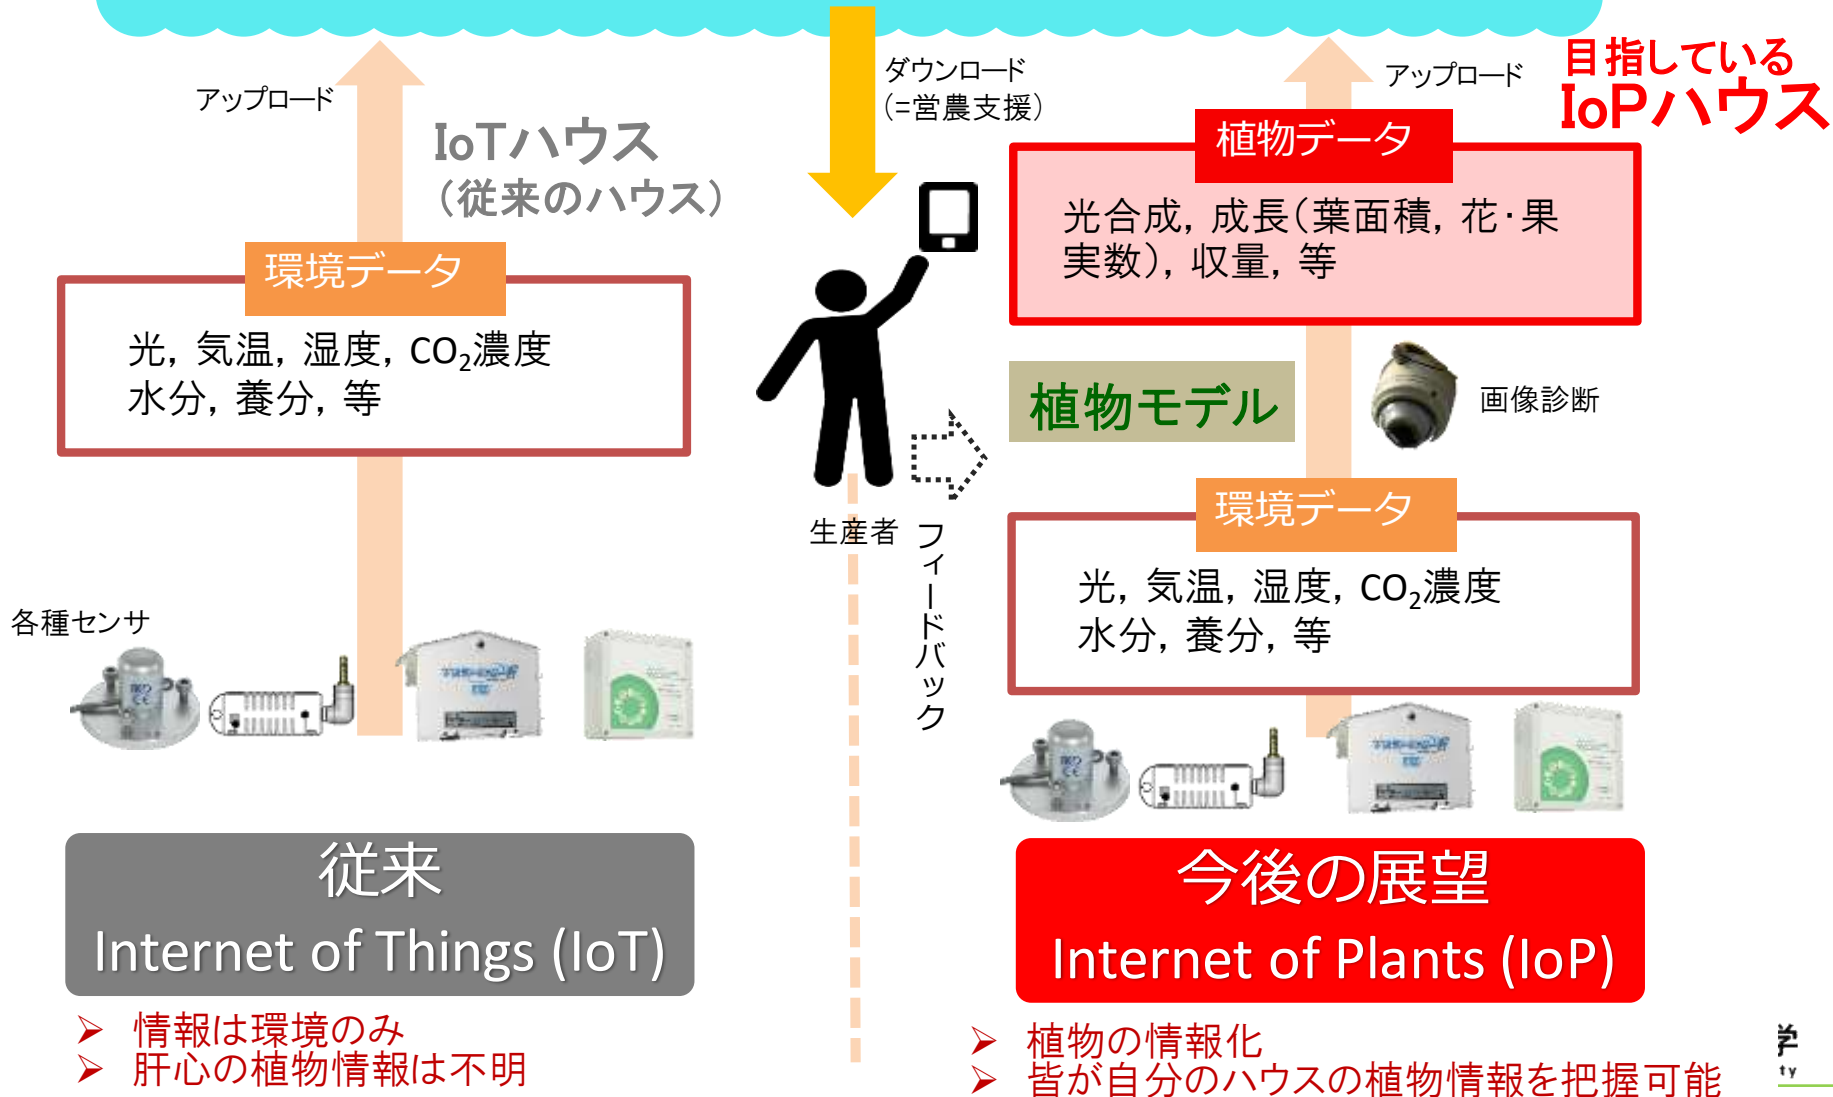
アップロード

IoTハウス
（従来のハウス）

環境データ

光，気温，湿度，$CO_2$濃度
水分，養分，等

各種センサ

従来
Internet of Things (IoT)

➢ 情報は環境のみ
➢ 肝心の植物情報は不明

ダウンロード
（=営農支援）

生産者

フィードバック

アップロード

目指している
IoPハウス

植物データ

光合成，成長（葉面積，花・果実数），収量，等

植物モデル

画像診断

環境データ

光，気温，湿度，$CO_2$濃度
水分，養分，等

今後の展望
Internet of Plants (IoP)

➢ 植物の情報化
➢ 皆が自分のハウスの植物情報を把握可能

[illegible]
ty